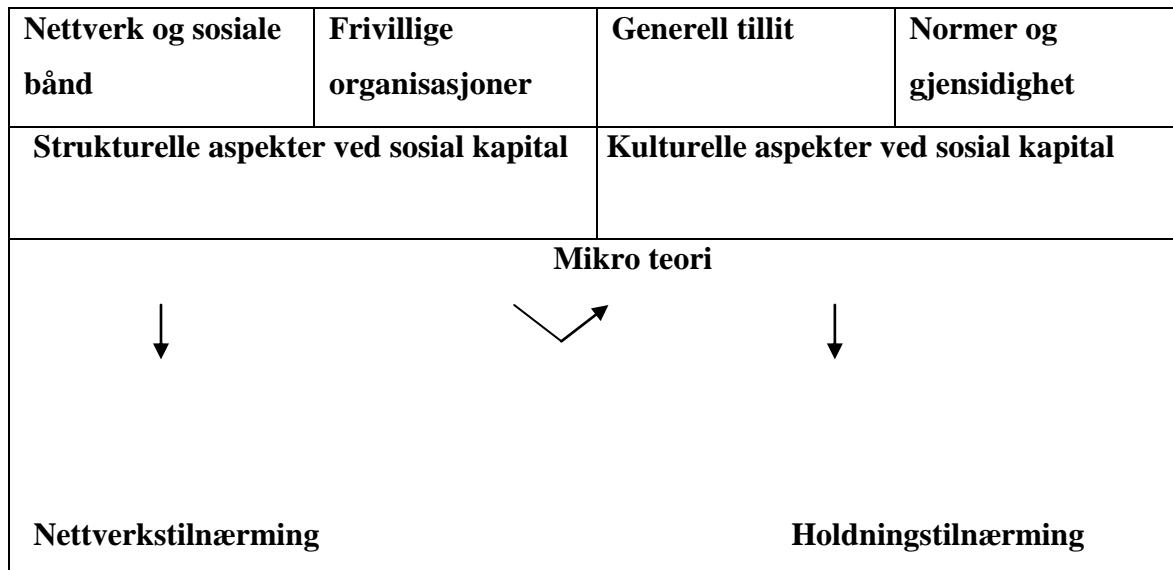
| Nettverk og sosiale bånd | Frivillige organisasjoner | Generell tillit | Normer og gjensidighet |
|---|---|---|---|
| Strukturelle aspekter ved sosial kapital | | Kulturelle aspekter ved sosial kapital | |

Mikro teori

Nettverkstilnærming

Holdningstilnærming